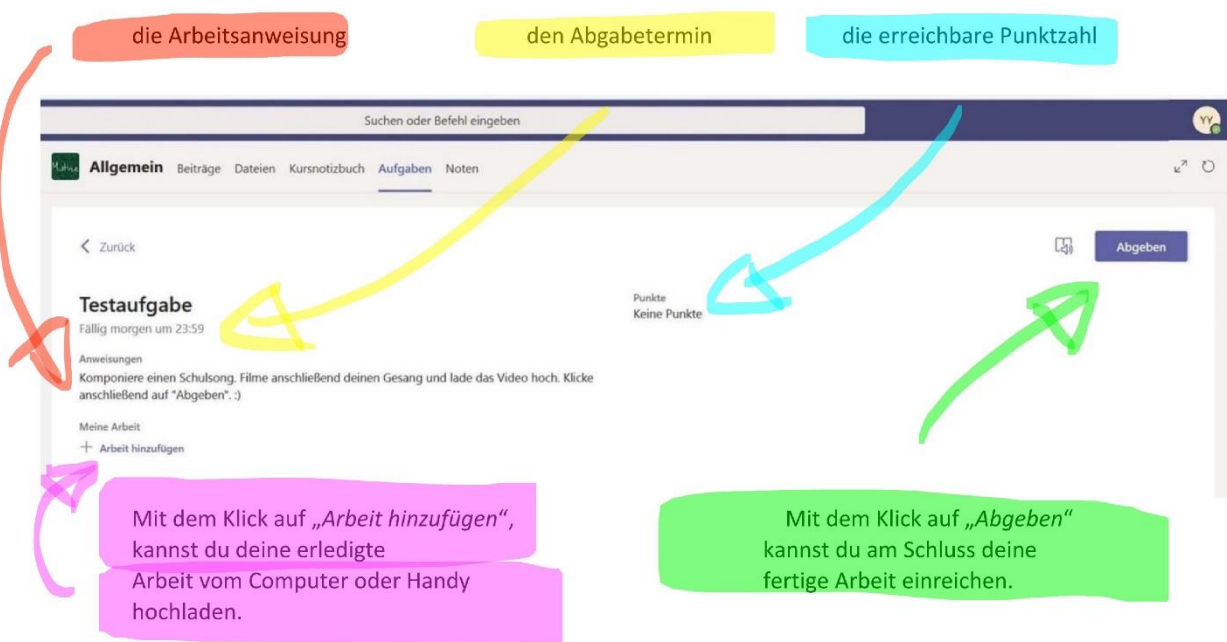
die Arbeitsanweisung

den Abgabetermin

die erreichbare Punktzahl

Suchen oder Befehl eingeben

YY

Allgemein Beiträge Dateien Kursnotizbuch Aufgaben Noten

< Zurück

Abgeben

Testaufgabe
Fällig morgen um 23:59

Punkte
Keine Punkte

Anweisungen
Komponiere einen Schulsong. Filme anschließend deinen Gesang und lade das Video hoch. Klicke anschließend auf "Abgeben". :)

Meine Arbeit
+ Arbeit hinzufügen

Mit dem Klick auf „*Arbeit hinzufügen*", kannst du deine erledigte Arbeit vom Computer oder Handy hochladen.

Mit dem Klick auf „*Abgeben*" kannst du am Schluss deine fertige Arbeit einreichen.